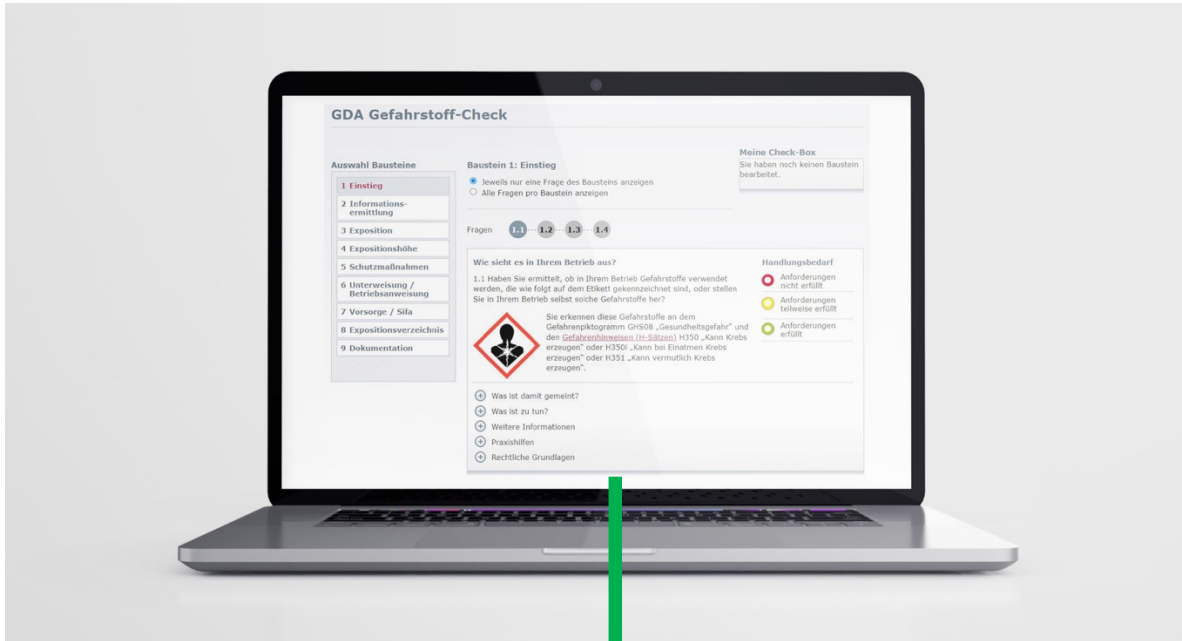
GDA Gefahrstoff-Check

Auswahl Bausteine

1 Einstieg
2 Informationsermittlung
3 Exposition
4 Expositionshöhe
5 Schutzmaßnahmen
6 Unterweisung / Betriebsanweisung
7 Vorsorge / Sifa
8 Expositionsverzeichnis
9 Dokumentation

Baustein 1: Einstieg

Jeweils nur eine Frage des Bausteins anzeigen
Alle Fragen pro Baustein anzeigen

Meine Check-Box
Sie haben noch keinen Baustein bearbeitet.

Fragen 1.1 1.2 1.3 1.4

Wie sieht es in Ihrem Betrieb aus?

1.1 Haben Sie ermittelt, ob in Ihrem Betrieb Gefahrstoffe verwendet werden, die wie folgt auf dem Etikett gekennzeichnet sind, oder stellen Sie in Ihrem Betrieb selbst solche Gefahrstoffe her?

Sie erkennen diese Gefahrstoffe an dem Gefahrenpiktogramm GHS08 „Gesundheitsgefahr" und den Gefahrenhinweisen (H-Sätzen) H350 „Kann Krebs erzeugen" oder H350i „Kann bei Einatmen Krebs erzeugen" oder H351 „Kann vermutlich Krebs erzeugen".

Handlungsbedarf
Anforderungen nicht erfüllt
Anforderungen teilweise erfüllt
Anforderungen erfüllt

Was ist damit gemeint?
Was ist zu tun?
Weitere Informationen
Praxishilfen
Rechtliche Grundlagen